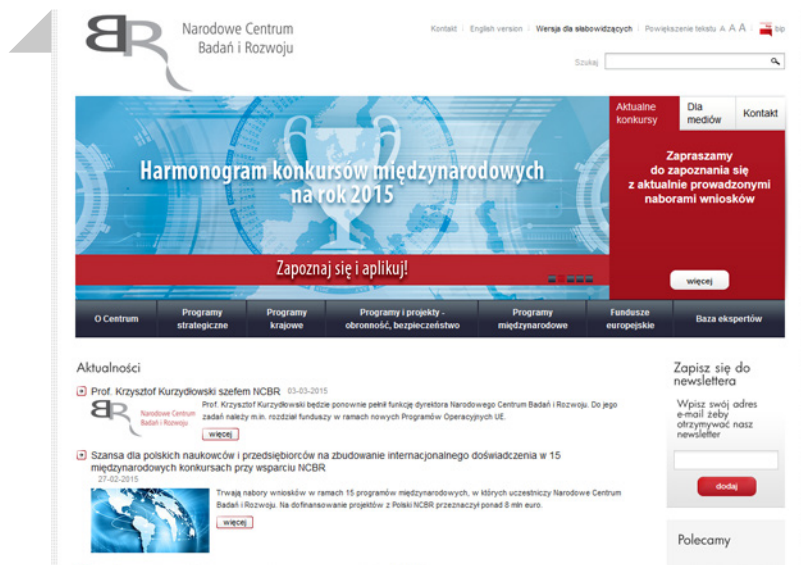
Narodowe Centrum Badań i Rozwoju

Kontakt | English version | Wersja dla słabowidzących | Powiększenie tekstu A A A | bip

Szukaj

Harmonogram konkursów międzynarodowych na rok 2015

Zapoznaj się i aplikuj!

Aktualne konkursy | Dla mediów | Kontakt

Zapraszamy do zapoznania się z aktualnie prowadzonymi naborami wniosków

więcej

O Centrum | Programy strategiczne | Programy krajowe | Programy i projekty - obronność, bezpieczeństwo | Programy międzynarodowe | Fundusze europejskie | Baza ekspertów

Aktualności

Prof. Krzysztof Kurzydłowski szefem NCBR 03-03-2015

Narodowe Centrum Badań i Rozwoju

Prof. Krzysztof Kurzydłowski będzie ponownie pełnił funkcję dyrektora Narodowego Centrum Badań i Rozwoju. Do jego zadań należy m.in. rozdział funduszy w ramach nowych Programów Operacyjnych UE.

więcej

Szansa dla polskich naukowców i przedsiębiorców na zbudowanie internacjonalnego doświadczenia w 15 międzynarodowych konkursach przy wsparciu NCBR

27-02-2015

Trwają nabory wniosków w ramach 15 programów międzynarodowych, w których uczestniczy Narodowe Centrum Badań i Rozwoju. Na dofinansowanie projektów z Polski NCBR przeznaczył ponad 8 mln euro.

więcej

Zapisz się do newslettera

Wpisz swój adres e-mail żeby otrzymywać nasz newsletter

dodaj

Polecamy